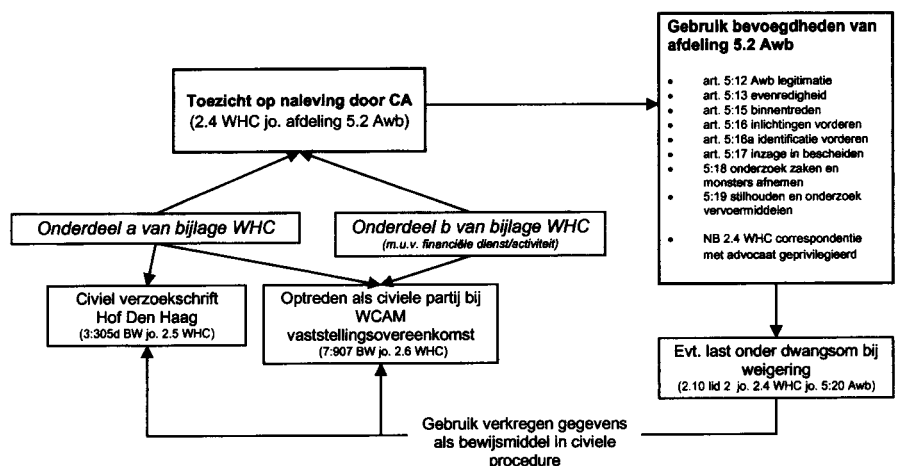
Toezicht op naleving door CA
(2.4 WHC jo. afdeling 5.2 Awb)

Gebruik bevoegdheden van afdeling 5.2 Awb

- art. 5:12 Awb legitimatie
- art. 5:13 evenredigheid
- art. 5:15 binnentreden
- art. 5:16 inlichtingen vorderen
- art. 5:16a identificatie vorderen
- art. 5:17 inzage in bescheiden
- 5:18 onderzoek zaken en monsters afnemen
- 5:19 stilhouden en onderzoek vervoermiddelen

- NB 2.4 WHC correspondentie met advocaat geprivilegieerd

Onderdeel a van bijlage WHC

Onderdeel b van bijlage WHC
(m.u.v. financiële dienst/activiteit)

Civiel verzoekschrift Hof Den Haag
(3:305d BW jo. 2.5 WHC)

Optreden als civiele partij bij WCAM vaststellingsovereenkomst
(7:907 BW jo. 2.6 WHC)

Evt. last onder dwangsom bij weigering
(2.10 lid 2 jo. 2.4 WHC jo. 5:20 Awb)

Gebruik verkregen gegevens als bewijsmiddel in civiele procedure